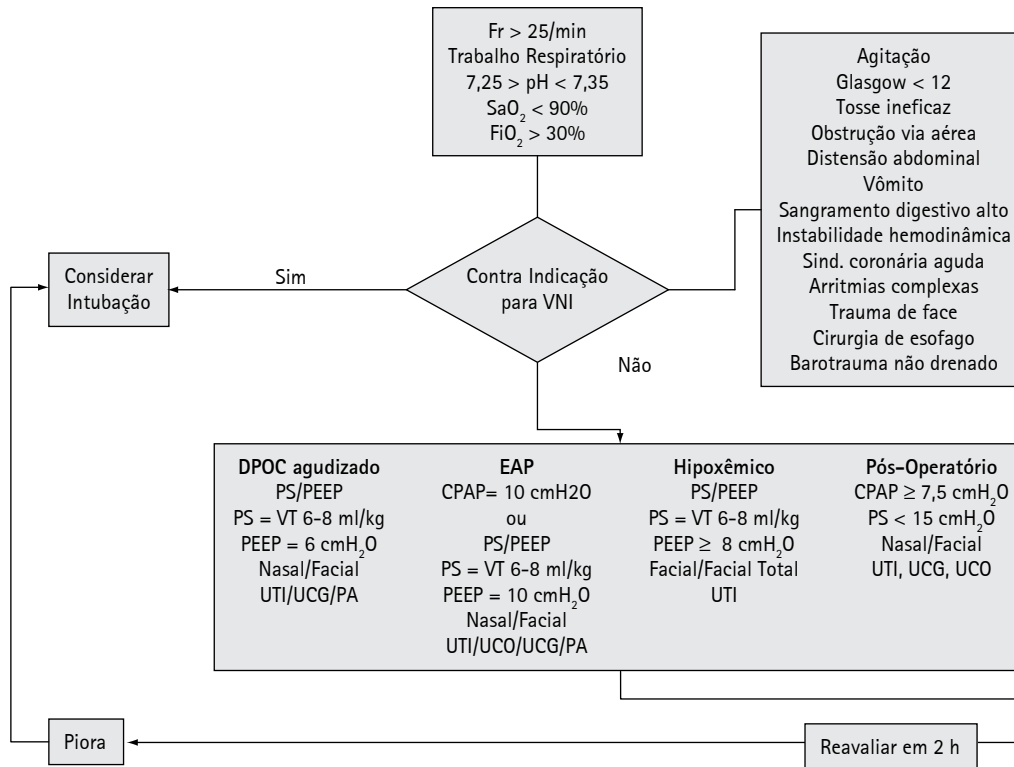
Fr > 25/min
Trabalho Respiratório
7,25 > pH < 7,35
$SaO_2$ < 90%
$FiO_2$ > 30%

Agitação
Glasgow < 12
Tosse ineficaz
Obstrução via aérea
Distensão abdominal
Vômito
Sangramento digestivo alto
Instabilidade hemodinâmica
Sind. coronária aguda
Arritmias complexas
Trauma de face
Cirurgia de esofago
Barotrauma não drenado

Considerar Intubação

Sim

Contra Indicação para VNI

Não

**DPOC agudizado**
PS/PEEP
PS = VT 6-8 ml/kg
PEEP = 6 $cmH_2O$
Nasal/Facial
UTI/UCG/PA

**EAP**
CPAP= 10 cmH2O
ou
PS/PEEP
PS = VT 6-8 ml/kg
PEEP = 10 $cmH_2O$
Nasal/Facial
UTI/UCO/UCG/PA

**Hipoxêmico**
PS/PEEP
PS = VT 6-8 ml/kg
PEEP ≥ 8 $cmH_2O$
Facial/Facial Total
UTI

**Pós-Operatório**
CPAP ≥ 7,5 $cmH_2O$
PS < 15 $cmH_2O$
Nasal/Facial
UTI, UCG, UCO

Piora

Reavaliar em 2 h